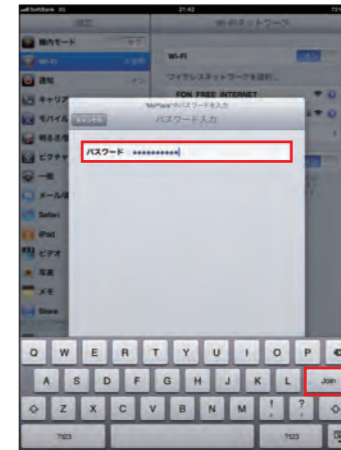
SoftBank 3G
21:42
設定
Wi-Fiネットワーク
機内モード
オフ
Wi-Fi
Wi-Fi
オン
通知
ネットワークを選択...
キャリア
FON FREE INTERNET
モバイル
明るさ
ピクチャ
一般
メール
Safari
iPod
ビデオ
写真
メモ
Store
"MyPlace"のパスワードを入力
キャンセル
パスワード入力
パスワード
••••••••••
Q W E R T Y U I O P
A S D F G H J K L
Join
Z X C V B N M ! ?
.?123
.?123